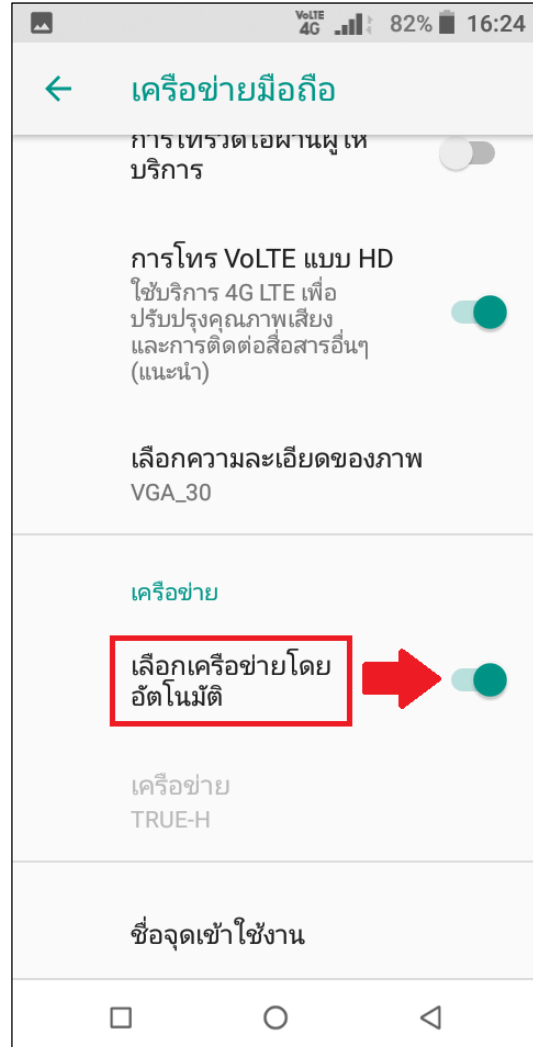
VoLTE 4G 82% 16:24

← เครือข่ายมือถือ

การโทรวิดีโอผ่านผู้ให้บริการ

การโทร VoLTE แบบ HD
ใช้บริการ 4G LTE เพื่อปรับปรุงคุณภาพเสียงและการติดต่อสื่อสารอื่นๆ (แนะนำ)

เลือกความละเอียดของภาพ
VGA_30

เครือข่าย

เลือกเครือข่ายโดยอัตโนมัติ

เครือข่าย
TRUE-H

ชื่อจุดเข้าใช้งาน